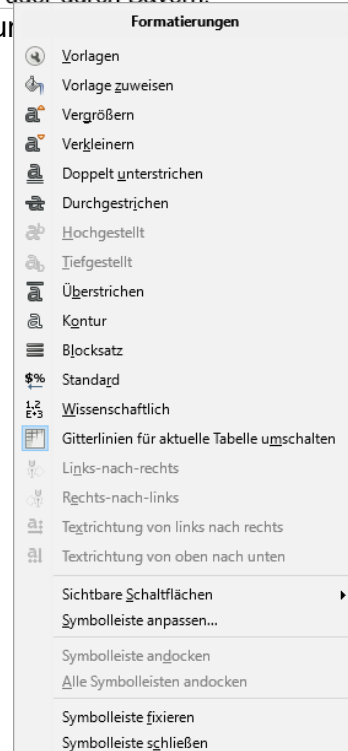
Formatierungen

Vorlagen
Vorlage zuweisen
Vergrößern
Verkleinern
Doppelt unterstrichen
Durchgestrichen
Hochgestellt
Tiefgestellt
Überstrichen
Kontur
Blocksatz
Standard
Wissenschaftlich
Gitterlinien für aktuelle Tabelle umschalten
Links-nach-rechts
Rechts-nach-links
Textrichtung von links nach rechts
Textrichtung von oben nach unten

Sichtbare Schaltflächen
Symbolleiste anpassen...

Symbolleiste andocken
Alle Symbolleisten andocken

Symbolleiste fixieren
Symbolleiste schließen